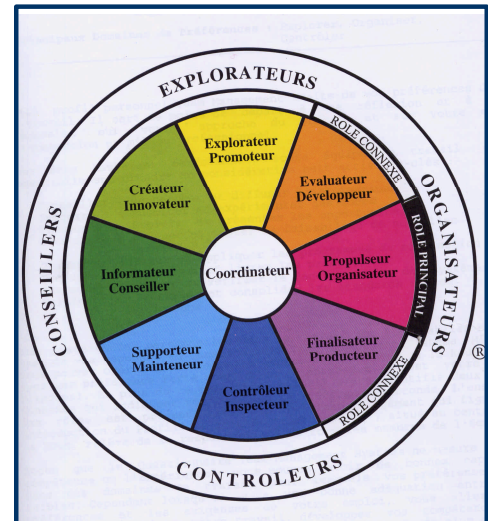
EXPLORATEURS

ORGANISATEURS

CONTROLEURS

CONSEILLERS

ROLE CONNEXE

ROLE PRINCIPAL

ROLE CONNEXE

Explorateur Promoteur

Evaluateur Développeur

Propulseur Organisateur

Finalisateur Producteur

Contrôleur Inspecteur

Supporteur Mainteneur

Informateur Conseiller

Créateur Innovateur

Coordinateur

®